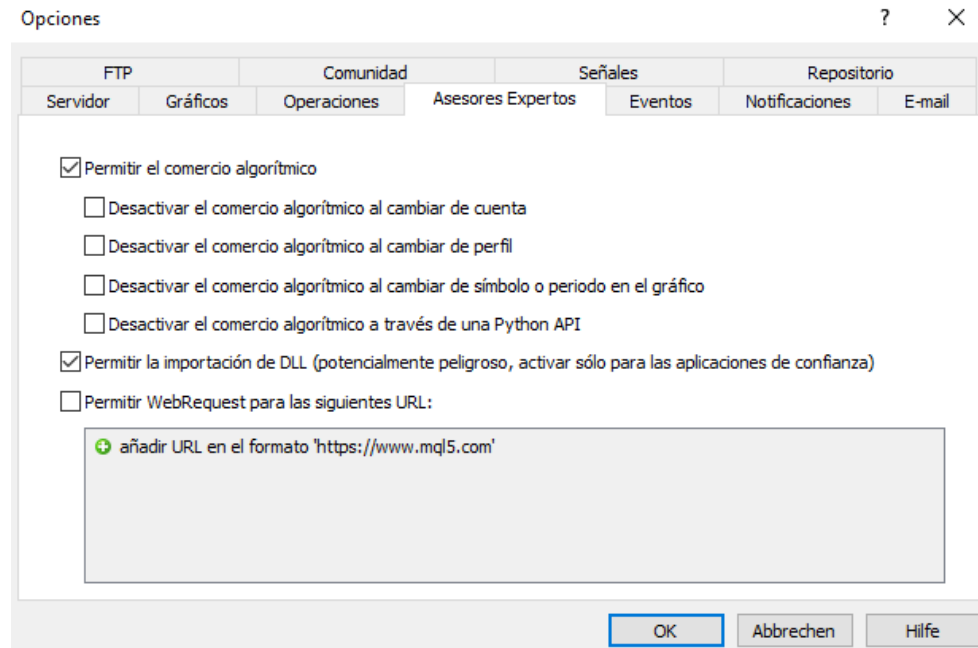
Opciones

?

×

FTP

Comunidad

Señales

Repositorio

Servidor

Gráficos

Operaciones

Asesores Expertos

Eventos

Notificaciones

E-mail

Permitir el comercio algorítmico

Desactivar el comercio algorítmico al cambiar de cuenta

Desactivar el comercio algorítmico al cambiar de perfil

Desactivar el comercio algorítmico al cambiar de símbolo o periodo en el gráfico

Desactivar el comercio algorítmico a través de una Python API

Permitir la importación de DLL (potencialmente peligroso, activar sólo para las aplicaciones de confianza)

Permitir WebRequest para las siguientes URL:

añadir URL en el formato 'https://www.mql5.com'

OK

Abbrechen

Hilfe